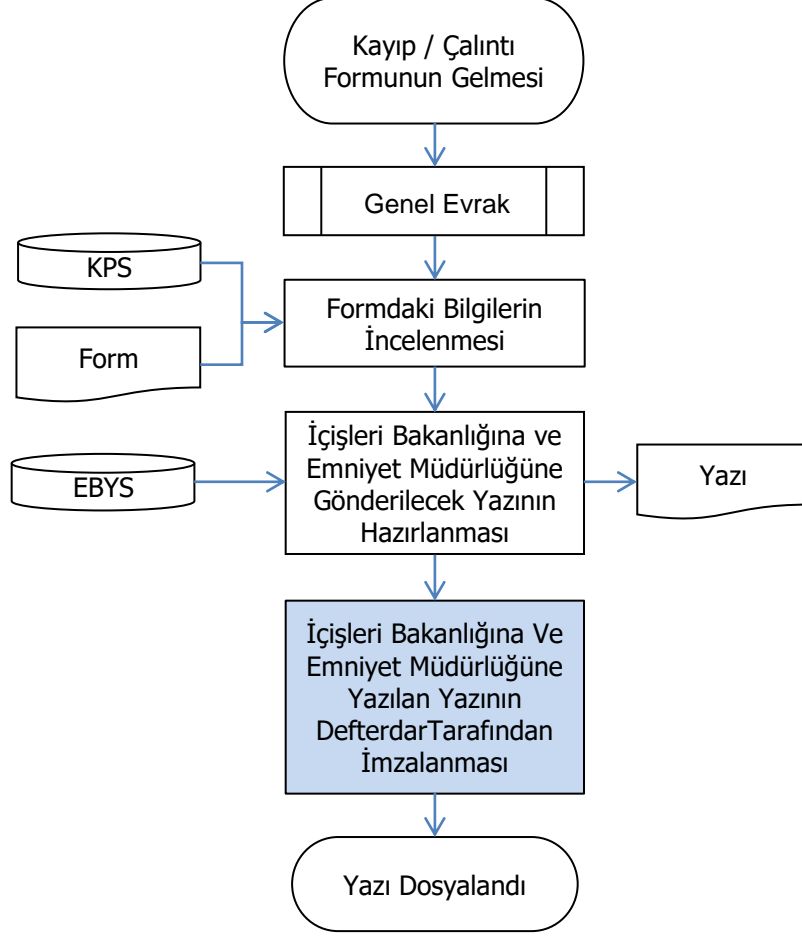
Kayıp / Çalıntı Formunun Gelmesi

Genel Evrak

KPS

Form

Formdaki Bilgilerin İncelenmesi

EBYS

İçişleri Bakanlığına ve Emniyet Müdürlüğüne Gönderilecek Yazının Hazırlanması

Yazı

İçişleri Bakanlığına Ve Emniyet Müdürlüğüne Yazılan Yazının DefterdarTarafından İmzalanması

Yazı Dosyalandı